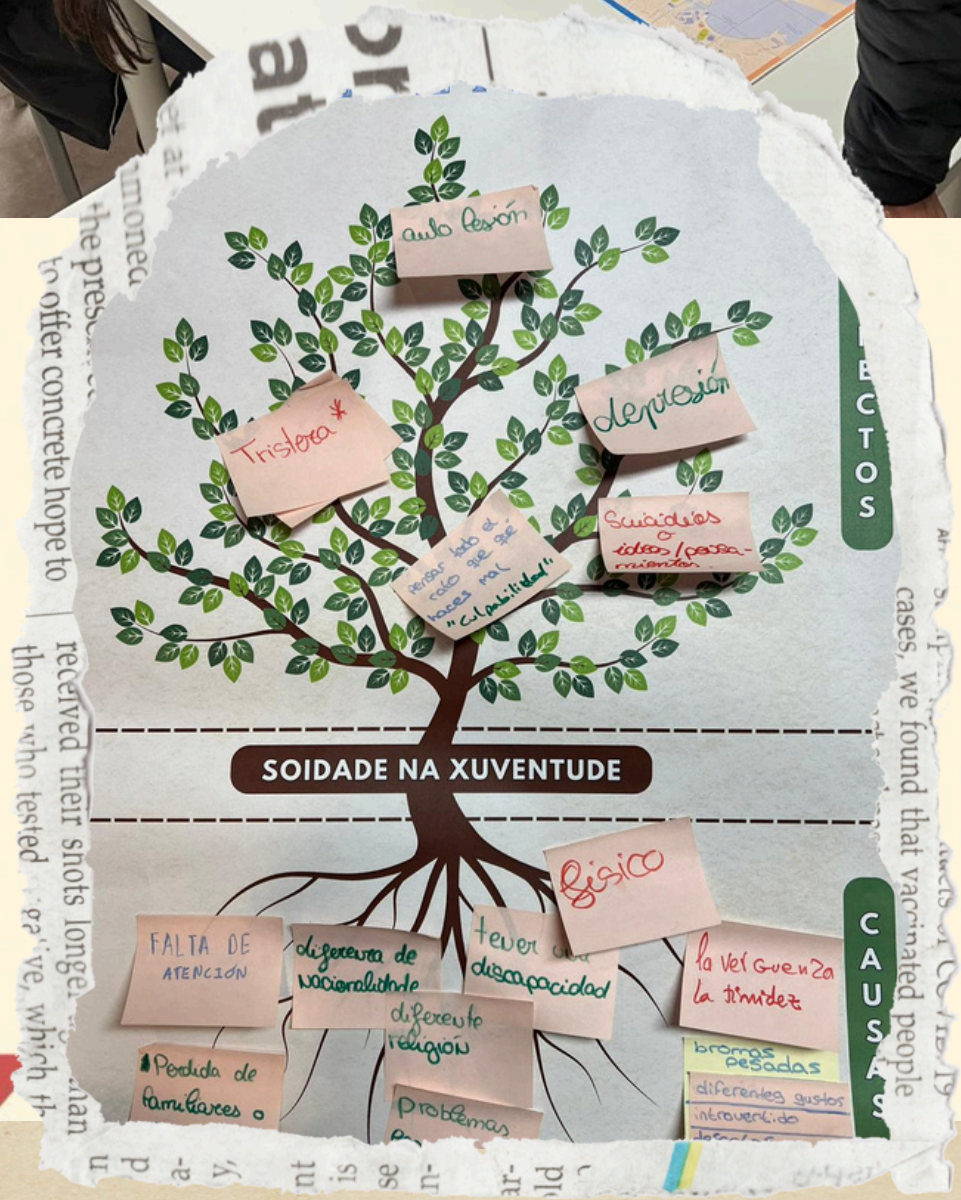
auto lesión

Tristeza *

depresión

pensar todo el rato que qué haces mal "Culpabilidad"

Suicidios o ideas / pensamientos

ECTOS

SOIDADE NA XUVENTUDE

físico

FALTA DE ATENCIÓN

diferencia de nacionalidade

tener una discapacidad

la vergüenza la timidez

diferente religión

Perdida de familiares o

Problemas

bromas pesadas

diferentes gustos

introvertido

CAUSAS

to offer concrete hope to

the pres

received their shots longe

those who tested

cases, we found that vaccinated people